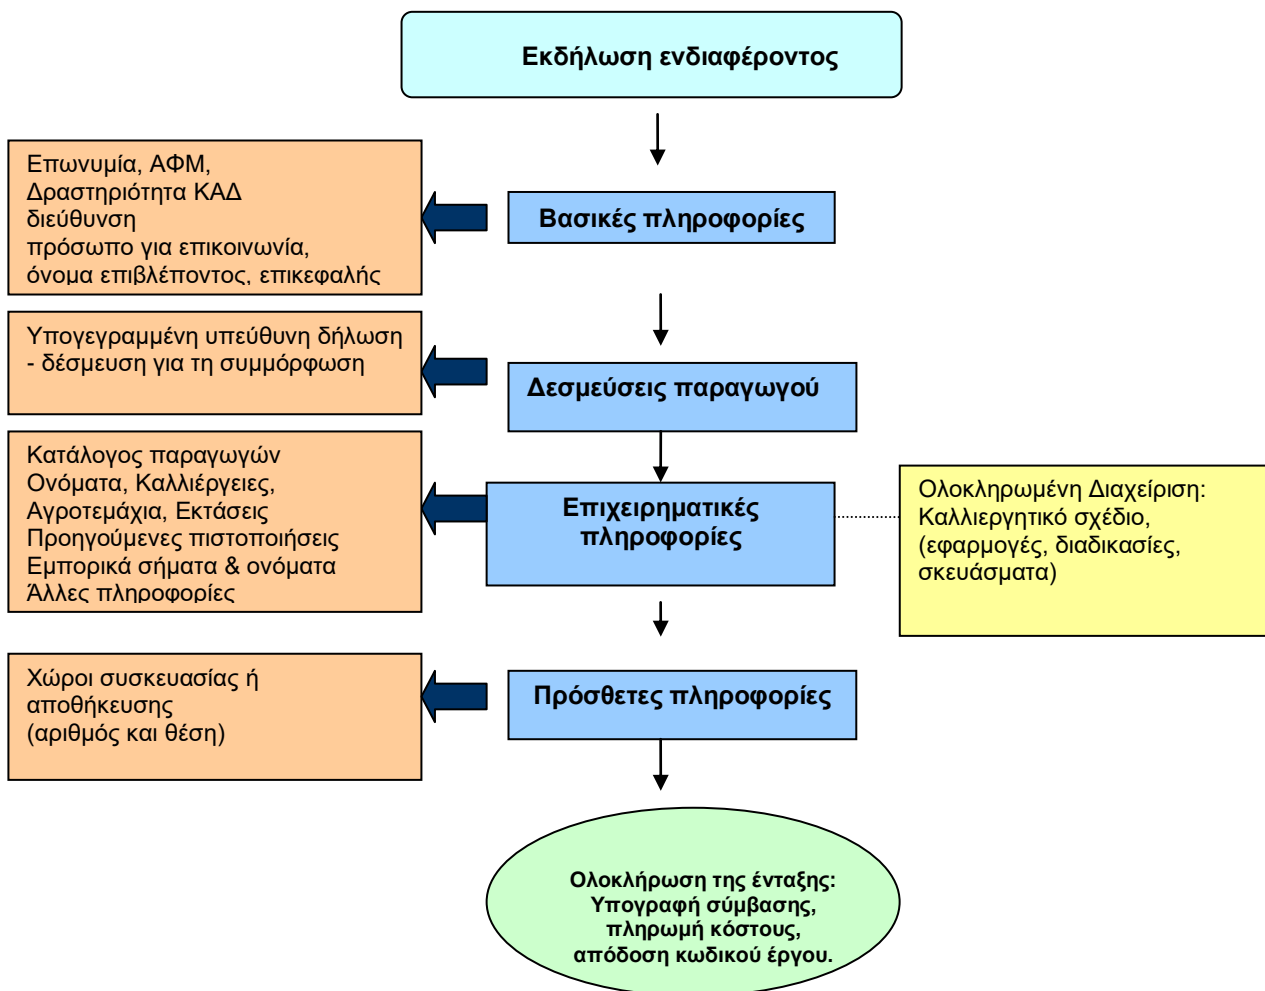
Εκδήλωση ενδιαφέροντος

Επωνυμία, ΑΦΜ,
Δραστηριότητα ΚΑΔ
διεύθυνση
πρόσωπο για επικοινωνία,
όνομα επιβλέποντος, επικεφαλής

Βασικές πληροφορίες

Υπογεγραμμένη υπεύθυνη δήλωση - δέσμευση για τη συμμόρφωση

Δεσμεύσεις παραγωγού

Κατάλογος παραγωγών
Ονόματα, Καλλιέργειες,
Αγροτεμάχια, Εκτάσεις
Προηγούμενες πιστοποιήσεις
Εμπορικά σήματα & ονόματα
Άλλες πληροφορίες

Επιχειρηματικές πληροφορίες

Ολοκληρωμένη Διαχείριση:
Καλλιεργητικό σχέδιο,
(εφαρμογές, διαδικασίες, σκευάσματα)

Χώροι συσκευασίας ή αποθήκευσης
(αριθμός και θέση)

Πρόσθετες πληροφορίες

Ολοκλήρωση της ένταξης:
Υπογραφή σύμβασης,
πληρωμή κόστους,
απόδοση κωδικού έργου.